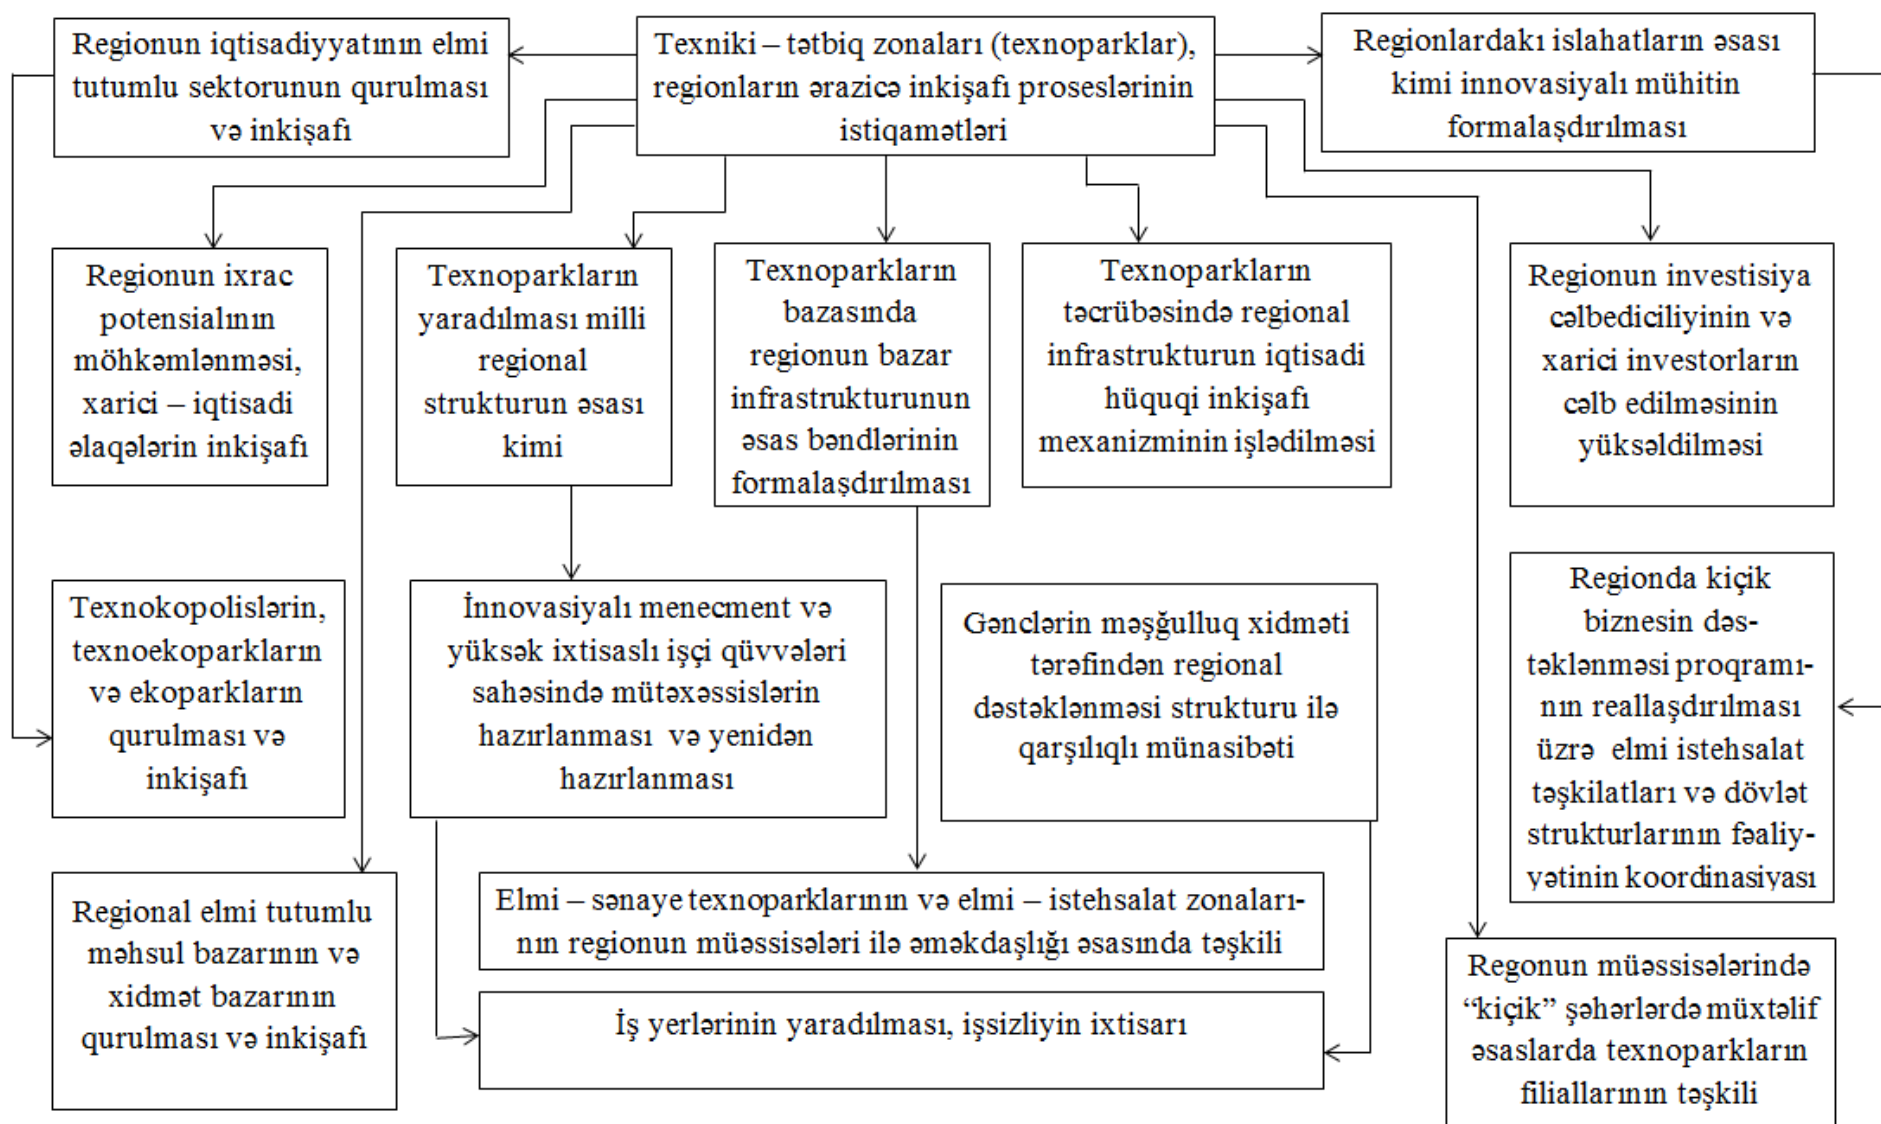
Texniki – tətbiq zonaları (texnoparklar), regionların ərazicə inkişafı proseslərinin istiqamətləri

Regionun iqtisadiyyatının elmi tutumlu sektorunun qurulması və inkişafı

Regionlardakı islahatların əsası kimi innovasiyalı mühitin formalaşdırılması

Regionun ixrac potensialının möhkəmlənməsi, xarici – iqtisadi əlaqələrin inkişafı

Texnoparkların yaradılması milli regional strukturun əsası kimi

Texnoparkların bazasında regionun bazar infrastrukturunun əsas bəndlərinin formalaşdırılması

Texnoparkların təcrübəsində regional infrastrukturun iqtisadi hüquqi inkişafı mexanizminin işlədilməsi

Regionun investisiya cəlbediciliyinin və xarici investorların cəlb edilməsinin yüksəldilməsi

Texnokopolislərin, texnoekoparkların və ekoparkların qurulması və inkişafı

İnnovasiyalı menecment və yüksək ixtisaslı işçi qüvvələri sahəsində mütəxəssislərin hazırlanması və yenidən hazırlanması

Gənclərin məşğulluq xidməti tərəfindən regional dəstəklənməsi strukturu ilə qarşılıqlı münasibəti

Regionda kiçik biznesin dəstəklənməsi proqramının reallaşdırılması üzrə elmi istehsalat təşkilatları və dövlət strukturlarının fəaliyyətinin koordinasiyası

Regional elmi tutumlu məhsul bazarının və xidmət bazarının qurulması və inkişafı

Elmi – sənaye texnoparklarının və elmi – istehsalat zonalarının regionun müəssisələri ilə əməkdaşlığı əsasında təşkili

İş yerlərinin yaradılması, işsizliyin ixtisarı

Regonun müəssisələrində "kiçik" şəhərlərdə müxtəlif əsaslarda texnoparkların filiallarının təşkili